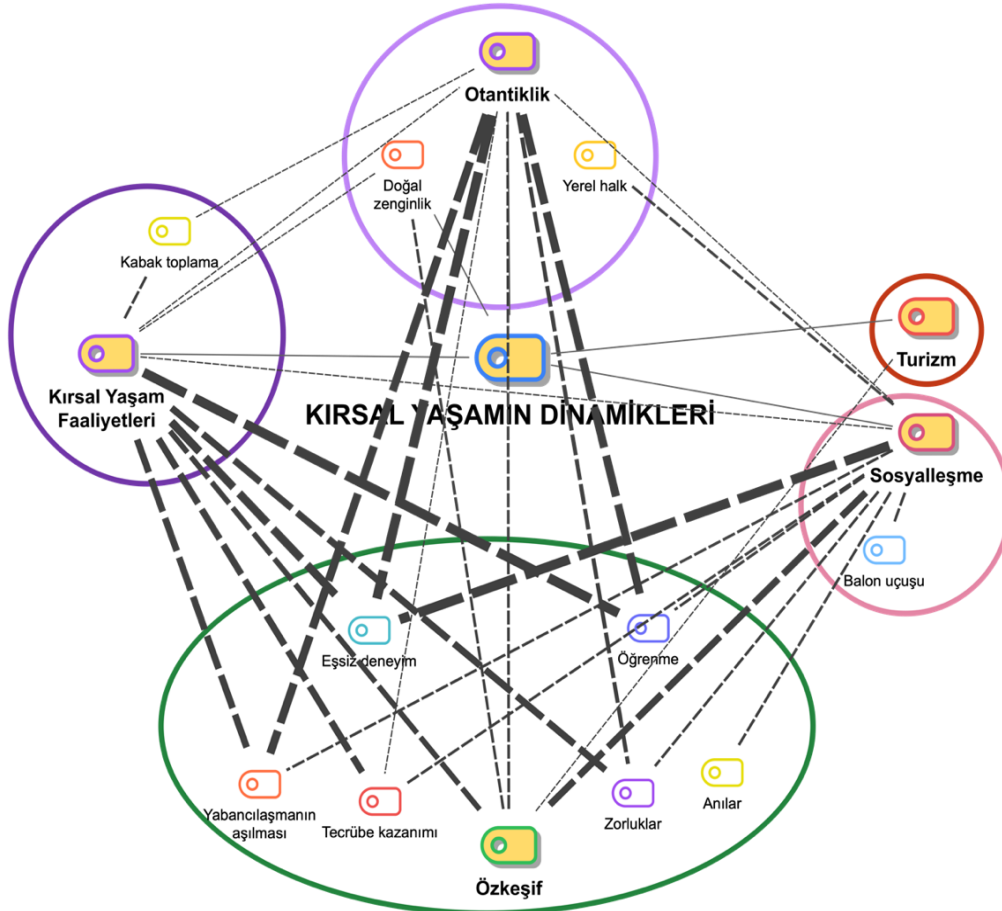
Otantiklik

Doğal zenginlik

Yerel halk

Kabak toplama

Kırsal Yaşam Faaliyetleri

KIRSAL YAŞAMIN DİNAMİKLERİ

Turizm

Sosyalleşme

Balon uçuşu

Eşsiz deneyim

Öğrenme

Yabancılaşmanın aşılması

Tecrübe kazanımı

Zorluklar

Anılar

Özkeşif